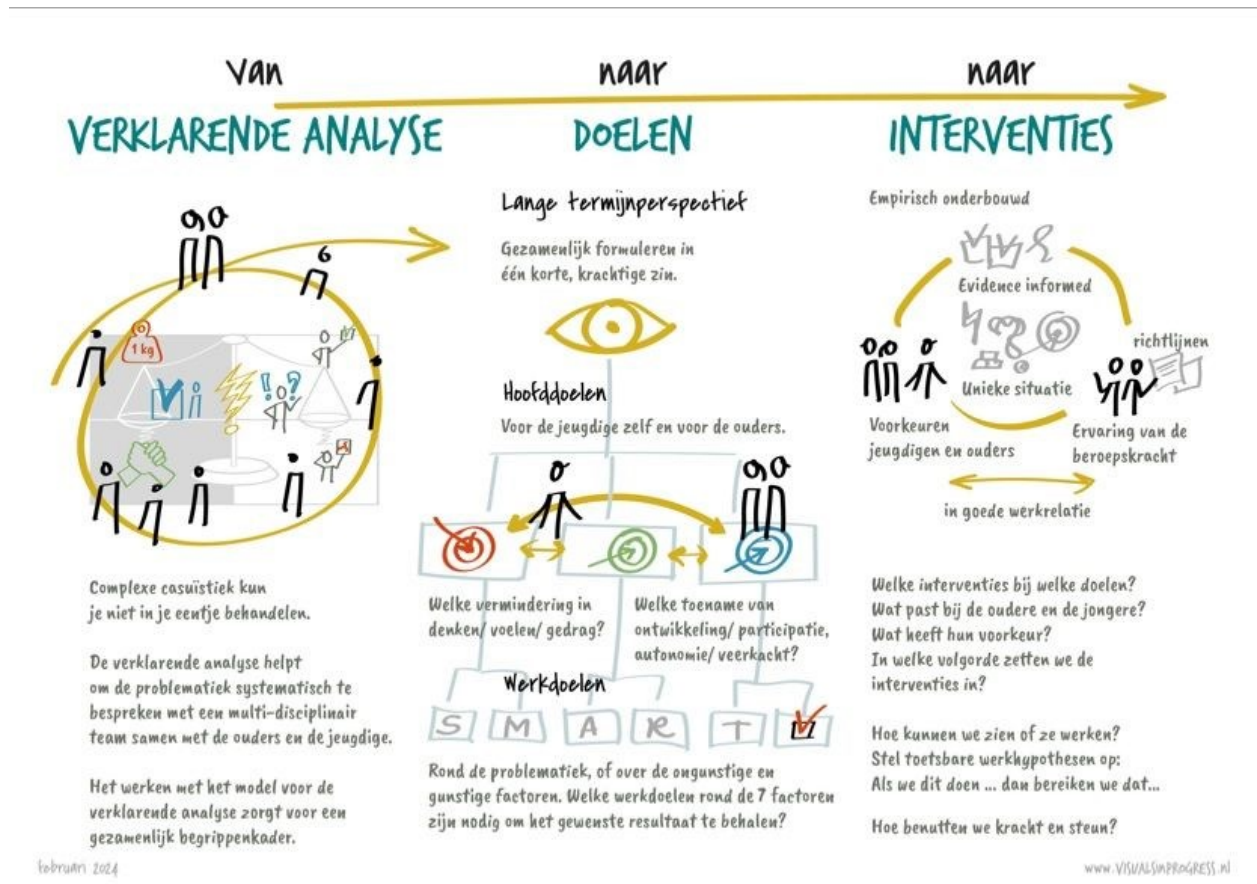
van
VERKLARENDE ANALYSE

naar
DOELEN

naar
INTERVENTIES

1 kg

Complexe casuïstiek kun je niet in je eentje behandelen.

De verklarende analyse helpt om de problematiek systematisch te bespreken met een multi-disciplinair team samen met de ouders en de jeugdige.

Het werken met het model voor de verklarende analyse zorgt voor een gezamenlijk begrippenkader.

Lange termijnperspectief

Gezamenlijk formuleren in één korte, krachtige zin.

Hoofddoelen

Voor de jeugdige zelf en voor de ouders.

Welke vermindering in denken/ voelen/ gedrag?

Welke toename van ontwikkeling/ participatie, autonomie/ veerkracht?

Werkdoelen

S M A R T

Rond de problematiek, of over de ongunstige en gunstige factoren. Welke werkdoelen rond de 7 factoren zijn nodig om het gewenste resultaat te behalen?

Empirisch onderbouwd

Evidence informed

richtlijnen

Unieke situatie

Voorkeuren jeugdigen en ouders

Ervaring van de beroepskracht

in goede werkrelatie

Welke interventies bij welke doelen?
Wat past bij de ouders en de jongere?
Wat heeft hun voorkeur?
In welke volgorde zetten we de interventies in?

Hoe kunnen we zien of ze werken?
Stel toetsbare werkhypothesen op:
Als we dit doen ... dan bereiken we dat...

Hoe benutten we kracht en steun?

februari 2024

www.VISUALSINPROGRESS.nl